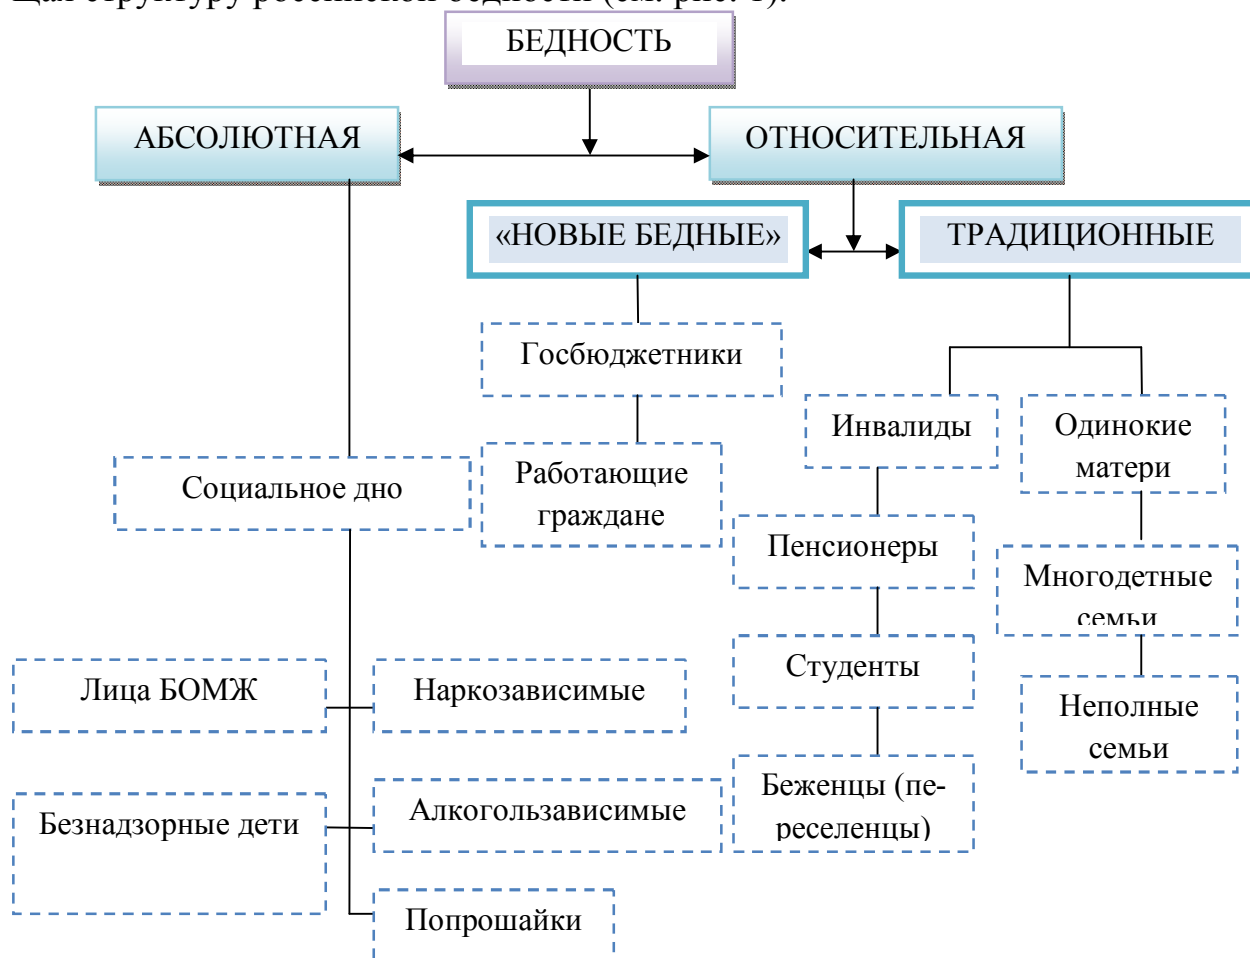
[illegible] структуру российской бедности (см. рис. 1).

БЕДНОСТЬ

АБСОЛЮТНАЯ

ОТНОСИТЕЛЬНАЯ

«НОВЫЕ БЕДНЫЕ»

ТРАДИЦИОННЫЕ

Госбюджетники

Работающие граждане

Социальное дно

Инвалиды

Одинокие матери

Пенсионеры

Многодетные семьи

Студенты

Неполные семьи

Беженцы (переселенцы)

Лица БОМЖ

Наркозависимые

Безнадзорные дети

Алкогользависимые

Попрошайки